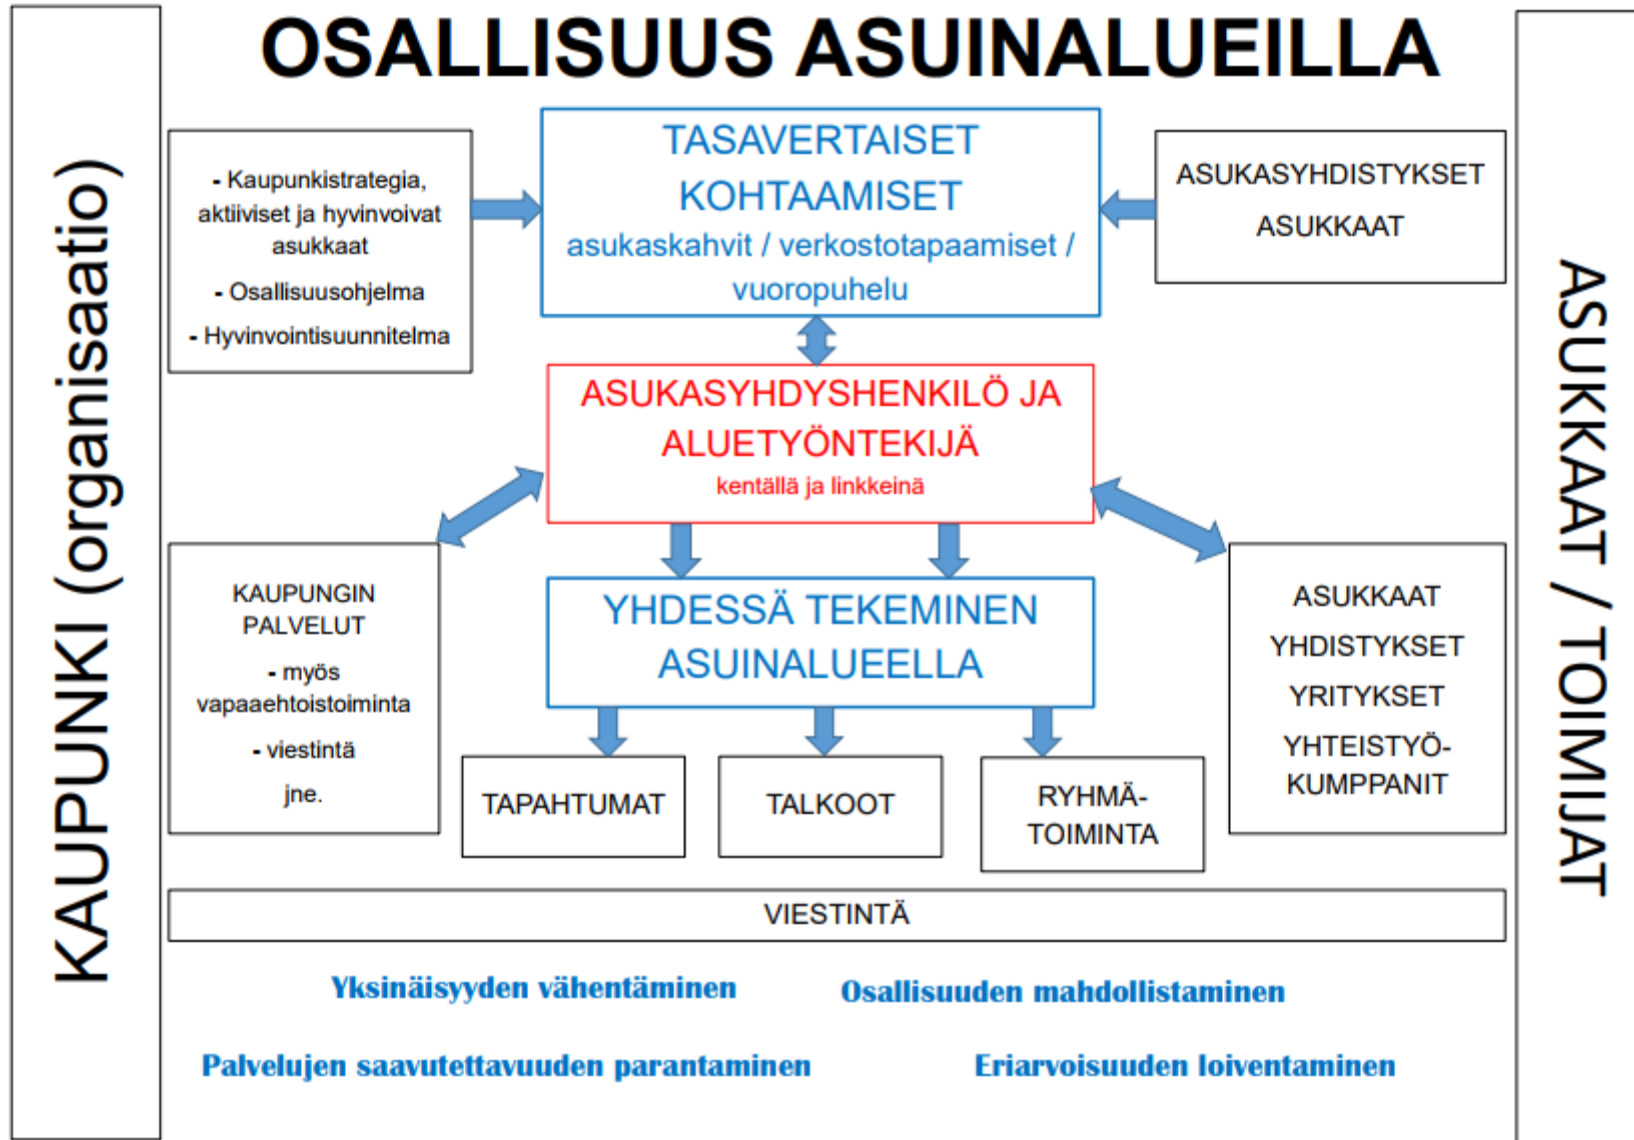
OSALLISUUS ASUINALUEILLA

KAUPUNKI (organisaatio)

- Kaupunkistrategia, aktiiviset ja hyvinvoivat asukkaat

- Osallisuusohjelma

- Hyvinvointisuunnitelma

TASAVERTAISET KOHTAAMISET

asukaskahvit / verkostotapaamiset / vuoropuhelu

ASUKASYHDISTYKSET

ASUKKAAT

ASUKASYHDYSHENKILÖ JA ALUETYÖNTEKIJÄ

kentällä ja linkkeinä

KAUPUNGIN PALVELUT

- myös vapaaehtoistoiminta

- viestintä

jne.

YHDESSÄ TEKEMINEN ASUINALUEELLA

ASUKKAAT

YHDISTYKSET

YRITYKSET

YHTEISTYÖ-KUMPPANIT

TAPAHTUMAT

TALKOOT

RYHMÄ-TOIMINTA

VIESTINTÄ

Yksinäisyyden vähentäminen

Osallisuuden mahdollistaminen

Palvelujen saavutettavuuden parantaminen

Eriarvoisuuden loiventaminen

ASUKKAAT / TOIMIJAT